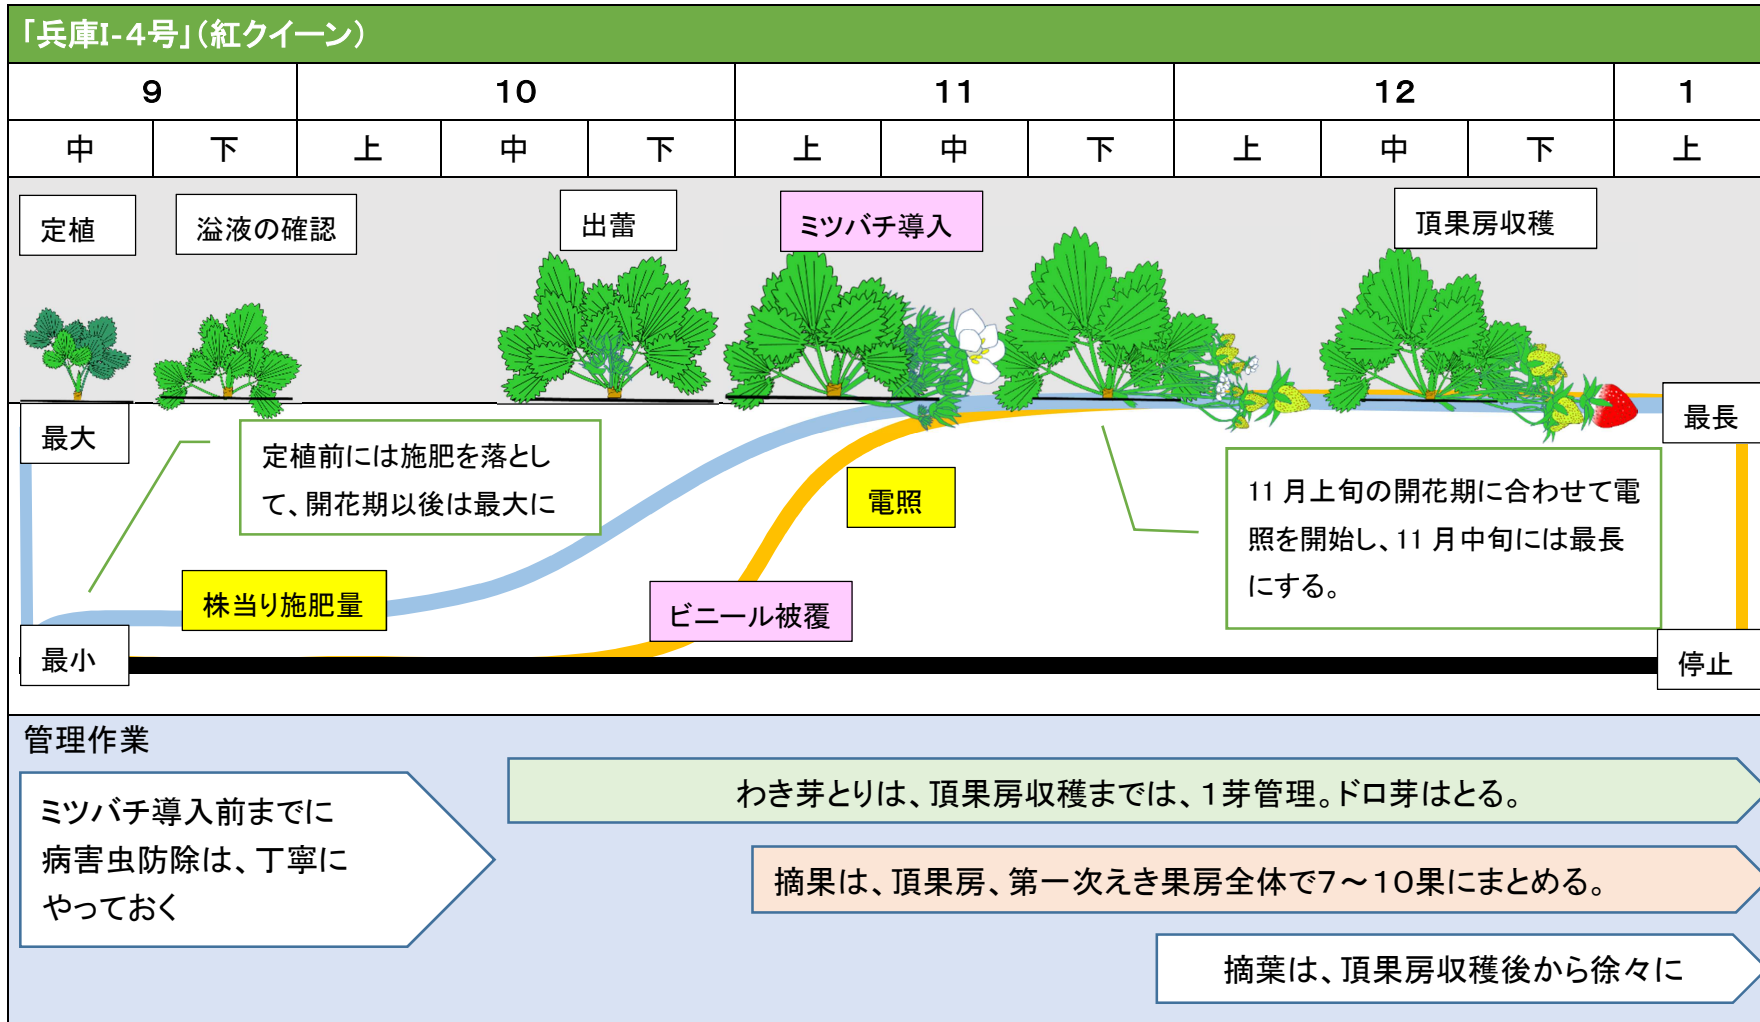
「兵庫I-4号」(紅クイーン)

| 9 | | 10 | | | 11 | | | 12 | | | 1 |
|---|---|---|---|---|---|---|---|---|---|---|---|
| 中 | 下 | 上 | 中 | 下 | 上 | 中 | 下 | 上 | 中 | 下 | 上 |

定植

溢液の確認

出蕾

ミツバチ導入

頂果房収穫

最大

定植前には施肥を落として、開花期以後は最大に

電照

最長

11 月上旬の開花期に合わせて電照を開始し、11 月中旬には最長にする。

株当り施肥量

ビニール被覆

最小

停止

管理作業

ミツバチ導入前までに病害虫防除は、丁寧にやっておく

わき芽とりは、頂果房収穫までは、1芽管理。ドロ芽はとる。

摘果は、頂果房、第一次えき果房全体で7～10果にまとめる。

摘葉は、頂果房収穫後から徐々に